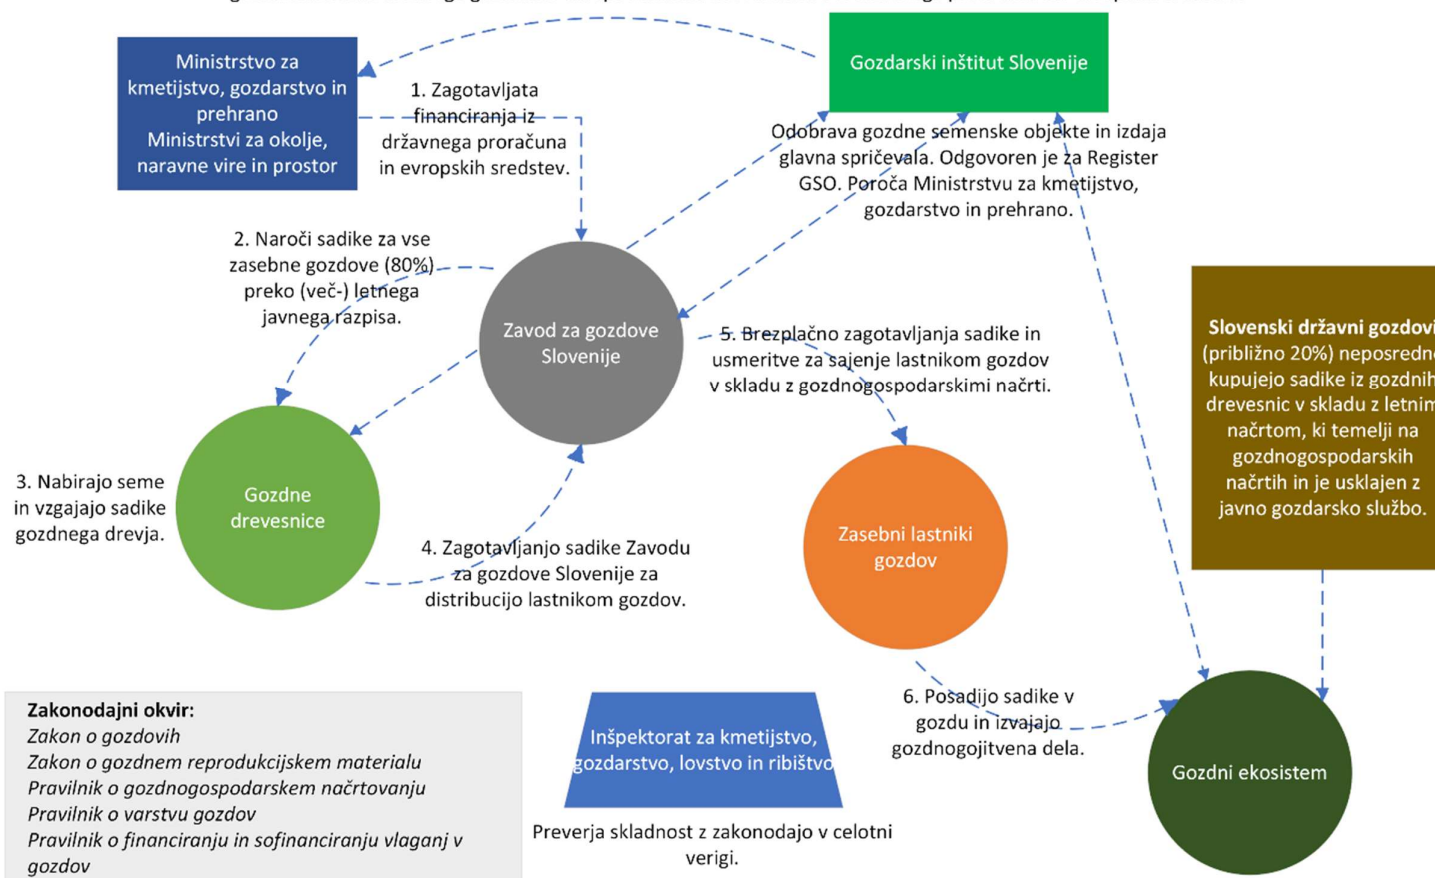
Ministrstvo za kmetijstvo, gozdarstvo in prehrano
Ministrstvi za okolje, naravne vire in prostor

1. Zagotavljata financiranja iz državnega proračuna in evropskih sredstev.

Gozdarski inštitut Slovenije

Odobrava gozdne semenske objekte in izdaja glavna spričevala. Odgovoren je za Register GSO. Poroča Ministrstvu za kmetijstvo, gozdarstvo in prehrano.

2. Naroči sadike za vse zasebne gozdove (80%) preko (več-) letnega javnega razpisa.

Zavod za gozdove Slovenije

5. Brezplačno zagotavljanja sadike in usmeritve za sajenje lastnikom gozdov v skladu z gozdnogospodarskimi načrti.

Slovenski državni gozdovi (približno 20%) neposredno kupujejo sadike iz gozdnih drevesnic v skladu z letnim načrtom, ki temelji na gozdnogospodarskih načrtih in je usklajen z javno gozdarsko službo.

3. Nabirajo seme in vzgajajo sadike gozdnega drevja.

Gozdne drevesnice

4. Zagotavljanjo sadike Zavodu za gozdove Slovenije za distribucijo lastnikom gozdov.

Zasebni lastniki gozdov

6. Posadijo sadike v gozdu in izvajajo gozdnogojitvena dela.

Gozdni ekosistem

Zakonodajni okvir:
Zakon o gozdovih
Zakon o gozdnem reprodukcijskem materialu
Pravilnik o gozdnogospodarskem načrtovanju
Pravilnik o varstvu gozdov
Pravilnik o financiranju in sofinanciranju vlaganj v gozdov

Inšpektorat za kmetijstvo, gozdarstvo, lovstvo in ribištvo

Preverja skladnost z zakonodajo v celotni verigi.